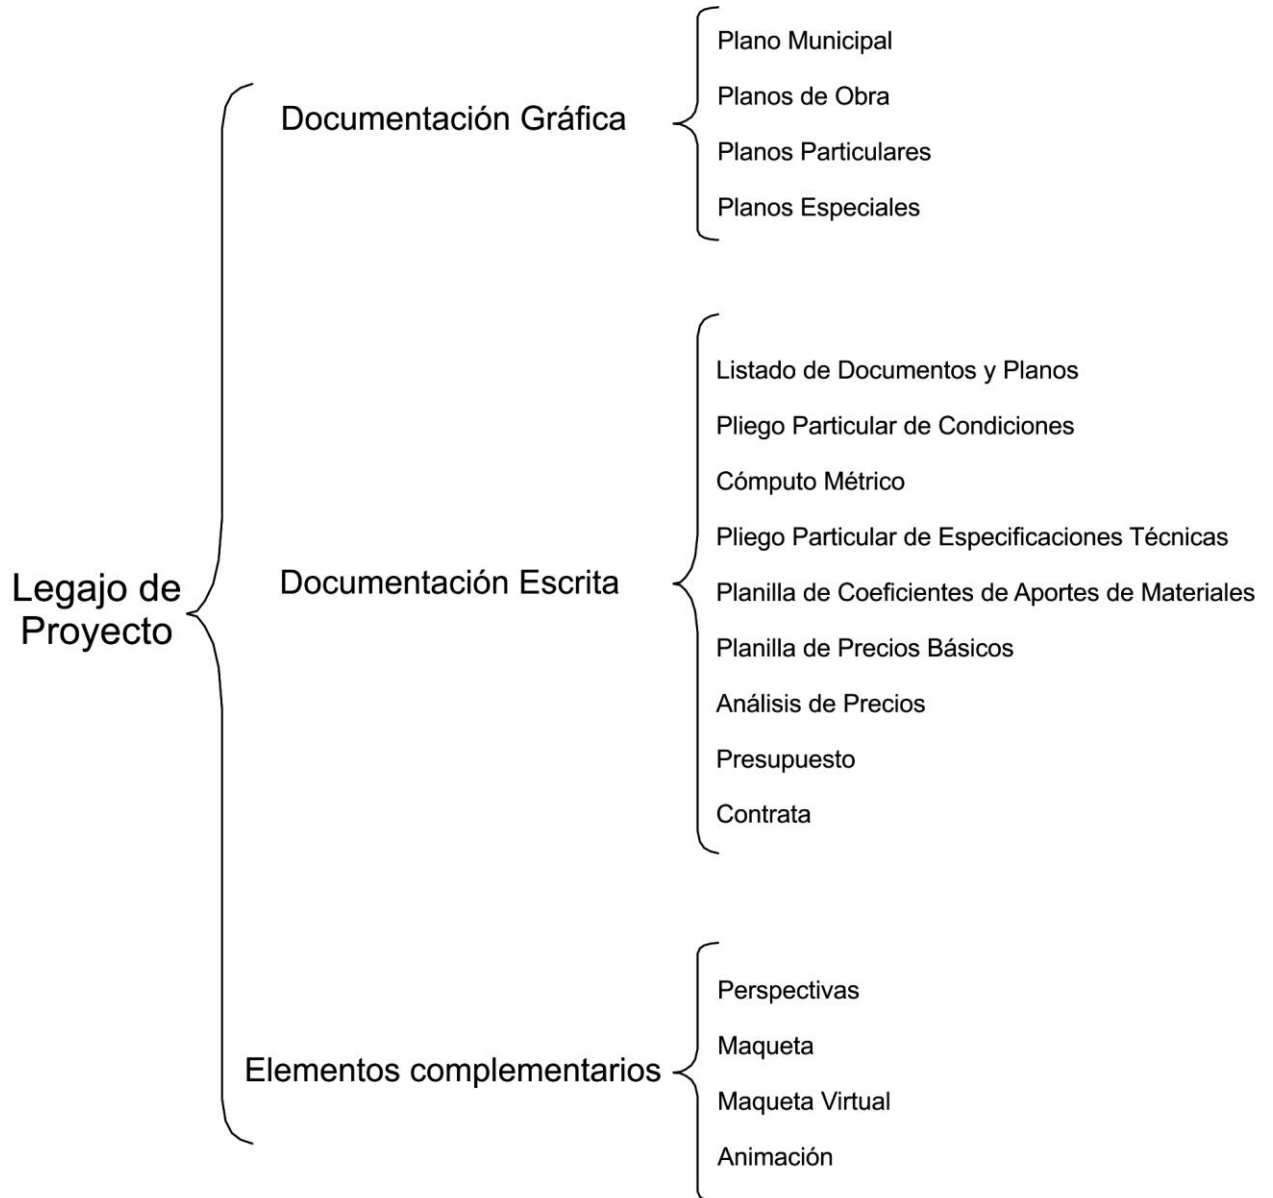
Legajo de Proyecto

Documentación Gráfica

Plano Municipal
Planos de Obra
Planos Particulares
Planos Especiales

Documentación Escrita

Listado de Documentos y Planos
Pliego Particular de Condiciones
Cómputo Métrico
Pliego Particular de Especificaciones Técnicas
Planilla de Coeficientes de Aportes de Materiales
Planilla de Precios Básicos
Análisis de Precios
Presupuesto
Contrata

Elementos complementarios

Perspectivas
Maqueta
Maqueta Virtual
Animación